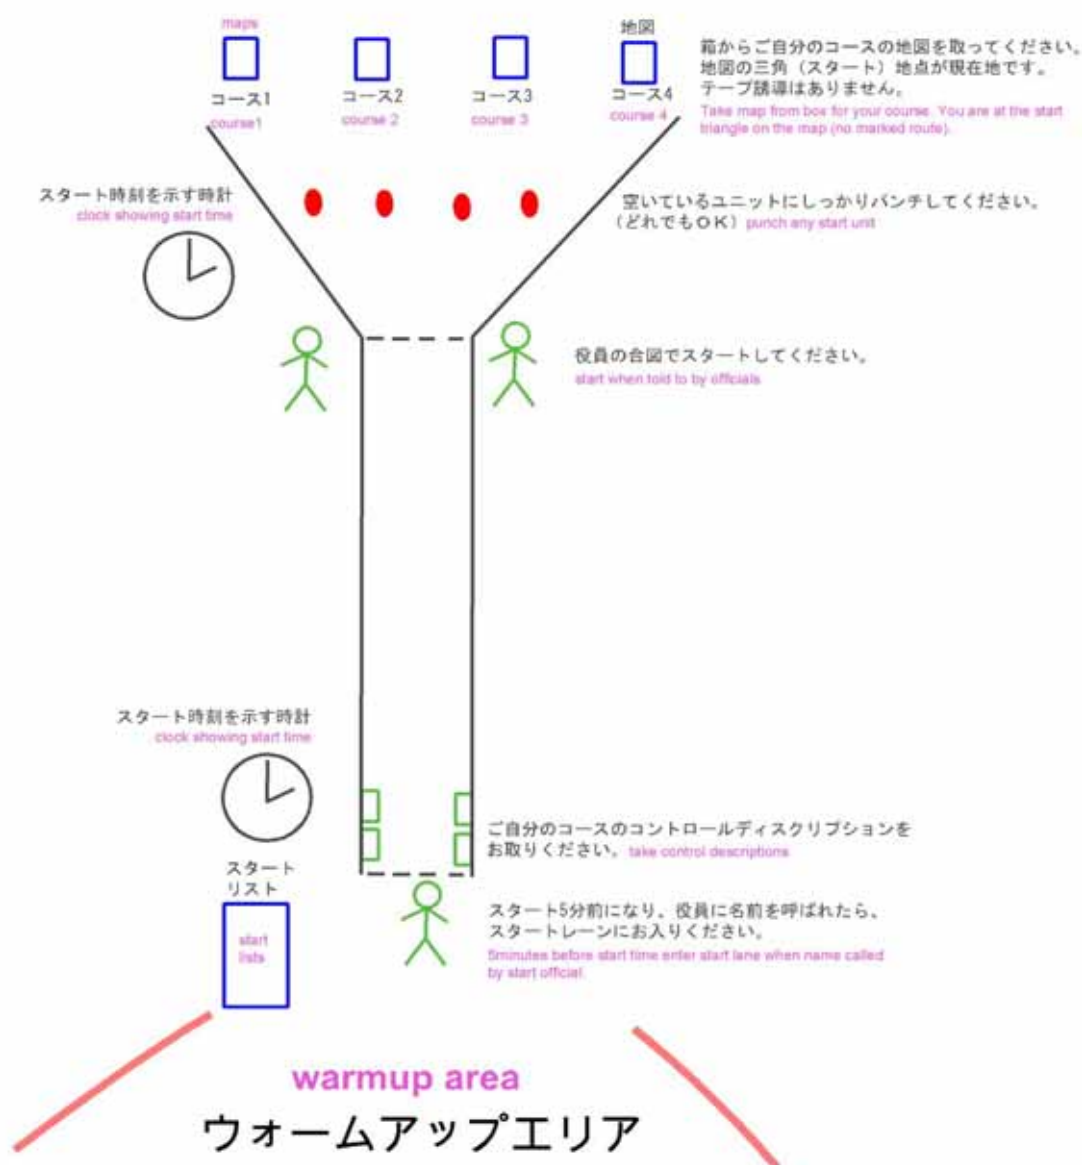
maps

地図

コース1
course1

コース2
course 2

コース3
course 3

コース4
course 4

箱からご自分のコースの地図を取ってください。
地図の三角（スタート）地点が現在地です。
テープ誘導はありません。
Take map from box for your course. You are at the start triangle on the map (no marked route).

スタート時刻を示す時計
clock showing start time

空いているユニットにしっかりパンチしてください。
（どれでもＯＫ）punch any start unit

役員の合図でスタートしてください。
start when told to by officials

スタート時刻を示す時計
clock showing start time

ご自分のコースのコントロールディスクリプションをお取りください。take control descriptions

スタート
リスト

start lists

スタート5分前になり、役員に名前を呼ばれたら、スタートレーンにお入りください。
5minutes before start time enter start lane when name called by start official

warmup area
ウォームアップエリア